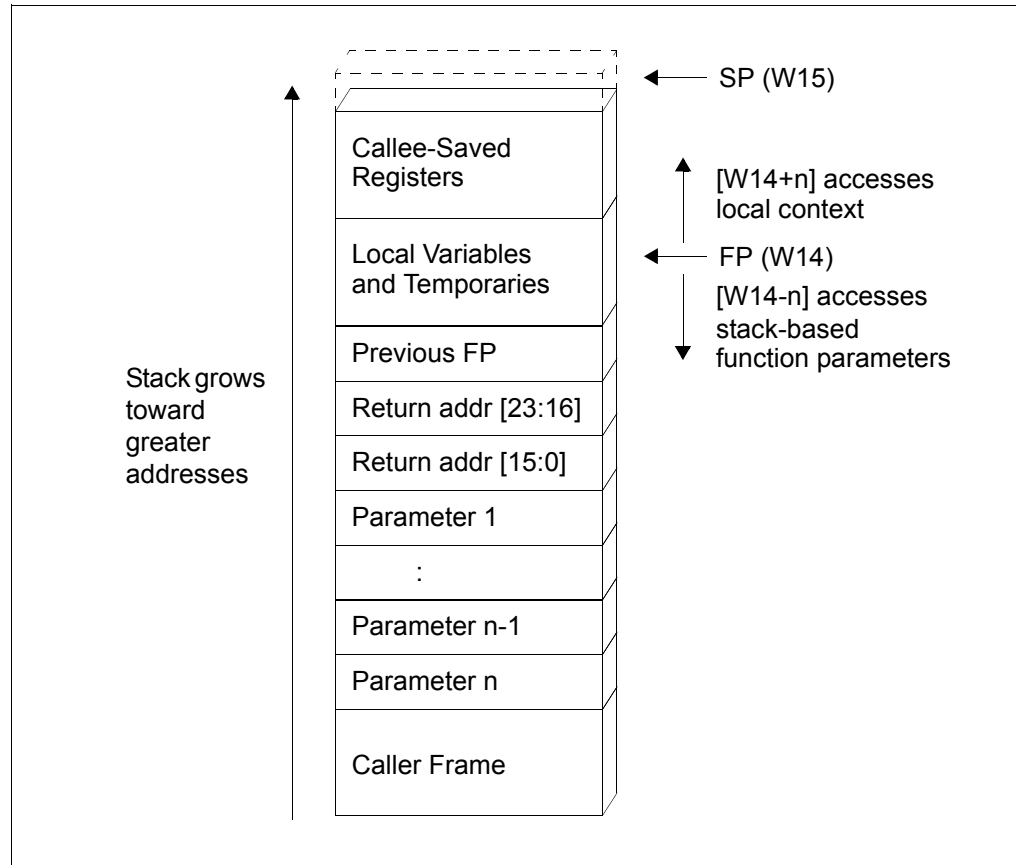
SP (W15)

Callee-Saved Registers

[W14+n] accesses local context

Local Variables and Temporaries

FP (W14)

[W14-n] accesses stack-based function parameters

Previous FP

Stack grows toward greater addresses

Return addr [23:16]

Return addr [15:0]

Parameter 1

:

Parameter n-1

Parameter n

Caller Frame